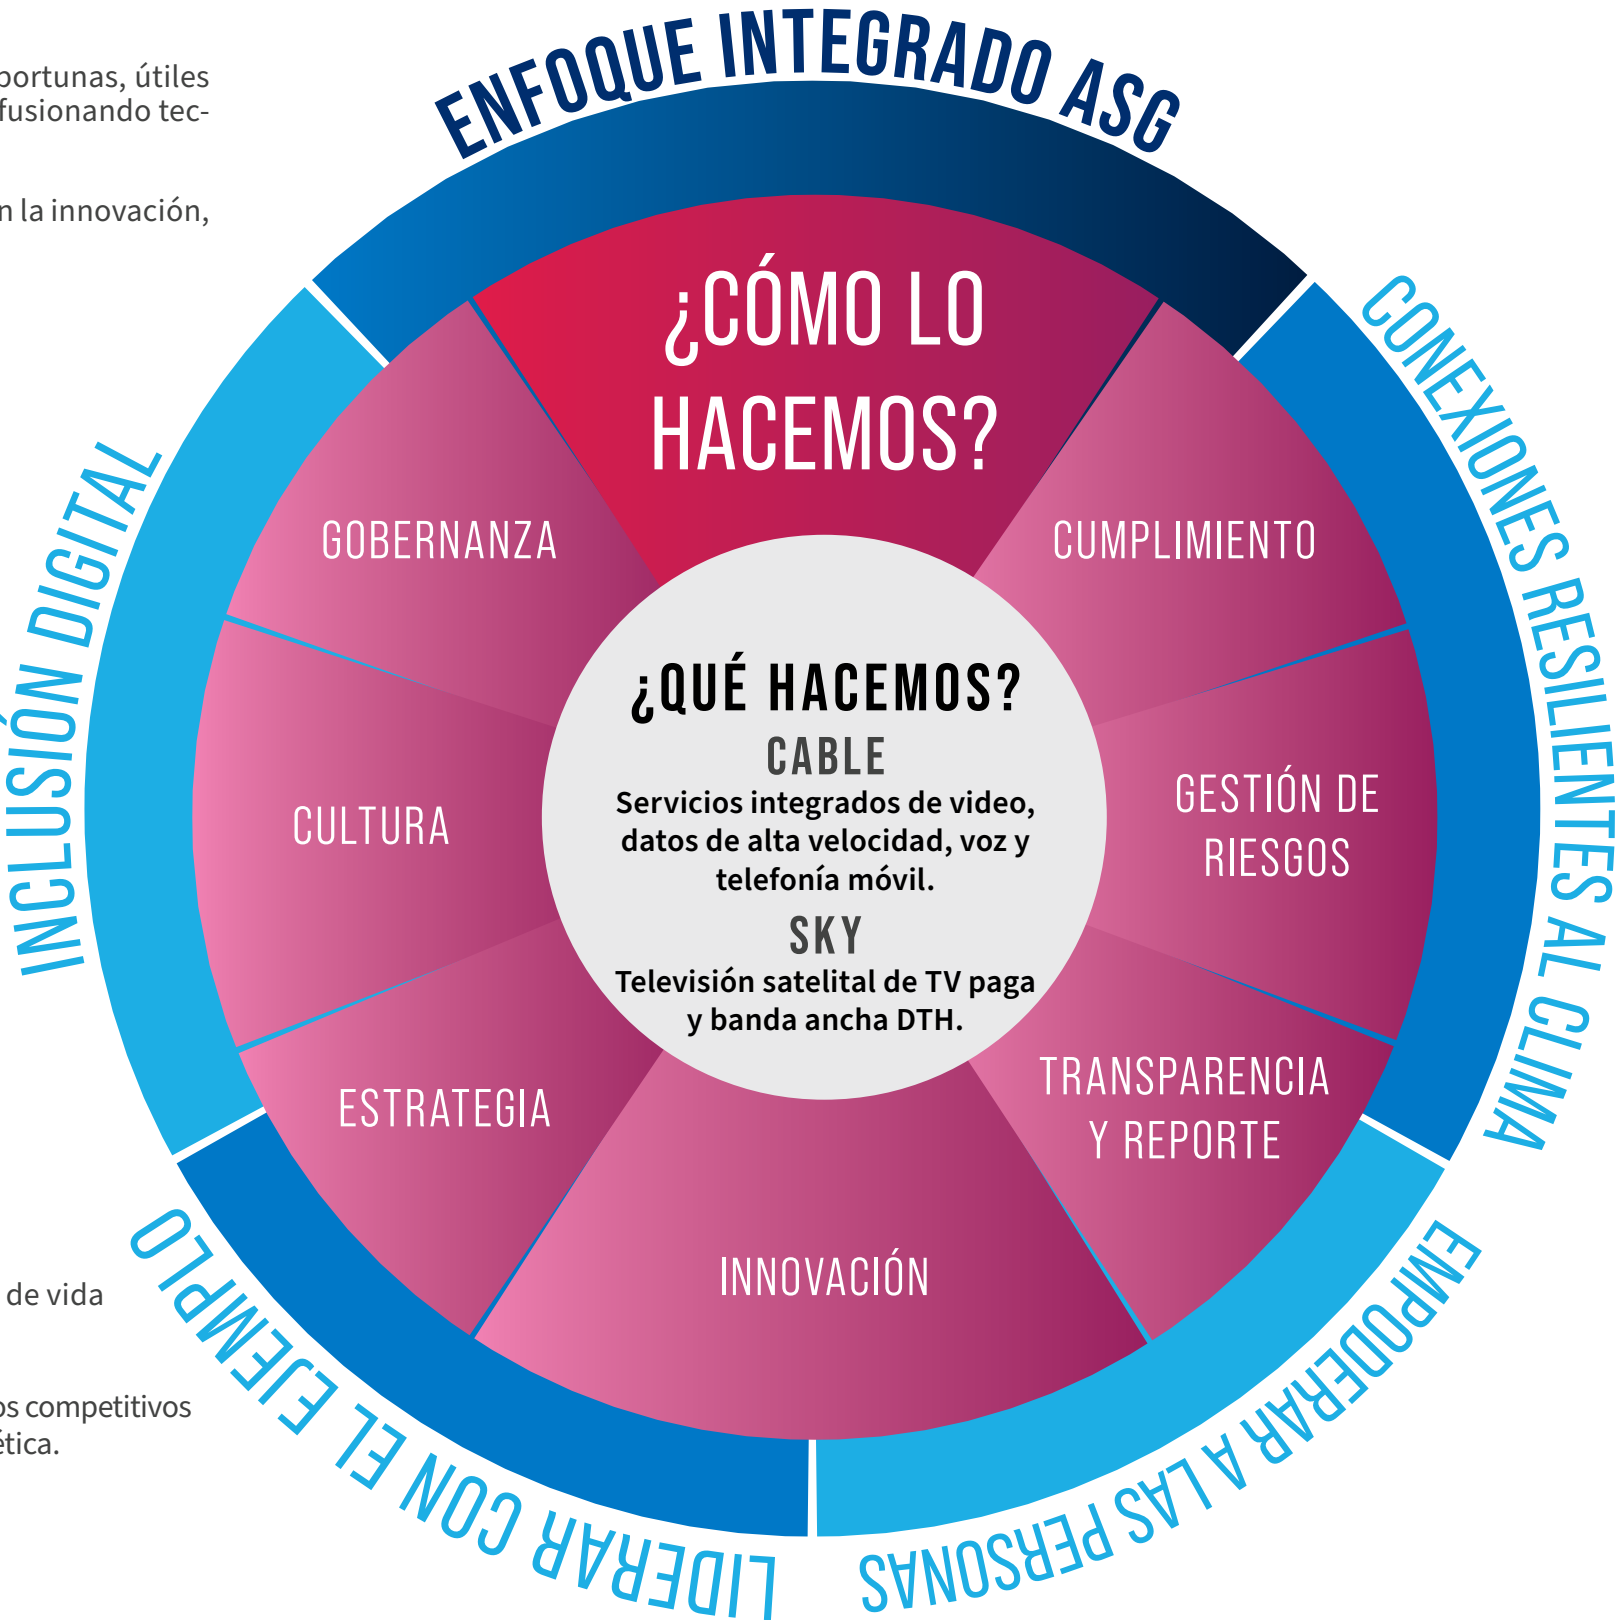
portunas, útiles
fusionando tec-

n la innovación,

de vida

os competitivos
ética.

ENFOQUE INTEGRADO ASG

CONEXIONES RESILIENTES AL CLIMA

EMPODERAR A LAS PERSONAS

LIDERAR CON EL EJEMPLO

INCLUSIÓN DIGITAL

¿CÓMO LO HACEMOS?

GOBERNANZA

CUMPLIMIENTO

CULTURA

GESTIÓN DE RIESGOS

ESTRATEGIA

TRANSPARENCIA Y REPORTE

INNOVACIÓN

¿QUÉ HACEMOS?

CABLE

Servicios integrados de video, datos de alta velocidad, voz y telefonía móvil.

SKY

Televisión satelital de TV paga y banda ancha DTH.